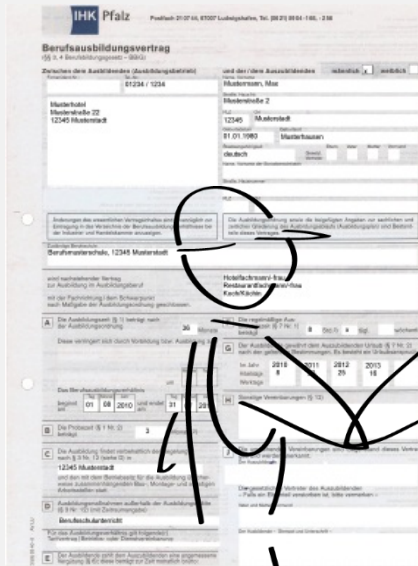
IHK Pfalz Postfach 21 07 44, 67007 Ludwigshafen, Tel. (06 21) 59 04 - 180, - 258

Berufsausbildungsvertrag
(§§ 10, 11 Berufsbildungsgesetz – BBiG)

Zwischen dem Ausbildenden (Ausbildungsbetrieb)
01234 / 1234

Musterhotel
Musterstraße 22
12345 Musterstadt

und der / dem Auszubildenden männlich x weiblich
Mustermann, Max
Musterstraße 2
12345 Musterstadt
01.01.1980 Musterhausen
deutsch

Änderungen des wesentlichen Vertragsinhaltes sind vom Ausbildenden unverzüglich zur Eintragung in das Verzeichnis der Berufsausbildungsverhältnisse bei der Industrie- und Handelskammer anzuzeigen.

Die Ausbildungsordnung sowie die beigefügten Angaben zur sachlichen und zeitlichen Gliederung des Ausbildungsablaufs (Ausbildungsplan) sind Bestandteile dieses Vertrages.

Zuständige Berufsschule
Berufsmusterschule, 12345 Musterstadt

wird nachstehender Vertrag zur Ausbildung im Ausbildungsberuf
mit der Fachrichtung / dem Schwerpunkt nach Maßgabe der Ausbildungsordnung geschlossen.

Hotelfachmann/-frau
Restaurantfachmann/-frau
Koch/Köchin

A Die Ausbildungszeit (§ 1) beträgt nach der Ausbildungsordnung 36 Monate
Diese verringert sich durch Vorbildung bzw. Ausbildung

Das Berufsausbildungsverhältnis
beginnt am 01 08 2010 und endet am 31 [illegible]

B Die Probezeit (§ 1 Nr. 2) beträgt 3

C Die Ausbildung findet vorbehaltlich der Regelungen nach § 3 Nr. 12 (siehe 3) in
12345 Musterstadt
und den mit dem Betriebssitz für die Ausbildung üblicherweise zusammenhängenden Bau-, Montage- und sonstigen Arbeitsstellen statt.

D Ausbildungsmaßnahmen außerhalb der Ausbildungsstätte (§ 3 Nr. 12) (mit Zeitraumangabe)
Berufsschulunterricht

E Der Ausbildende zahlt dem Auszubildenden eine angemessene Vergütung (§ 5); diese beträgt zur Zeit monatlich brutto

F Die regelmäßige Ausbildungszeit (§ 6 Nr. 1) beträgt 8 Std. 5 tägl. wöchentl.

G Der Ausbildende gewährt dem Auszubildenden Urlaub (§ 7 Nr. 8) nach den geltenden Bestimmungen. Es besteht ein Urlaubsanspruch
im Jahr 2010 2011 2012 2013
Werktage
Arbeitstage

H Sonstige Vereinbarungen (§ 12)

I Die beigefügten Vereinbarungen sind Gegenstand dieses Vertrages und werden anerkannt.
Ort, Datum

Die gesetzlichen Vertreter des Auszubildenden
– Falls ein Elternteil verstorben ist, bitte vermerken –

Der Auszubildende – Vorname und Unterschrift –